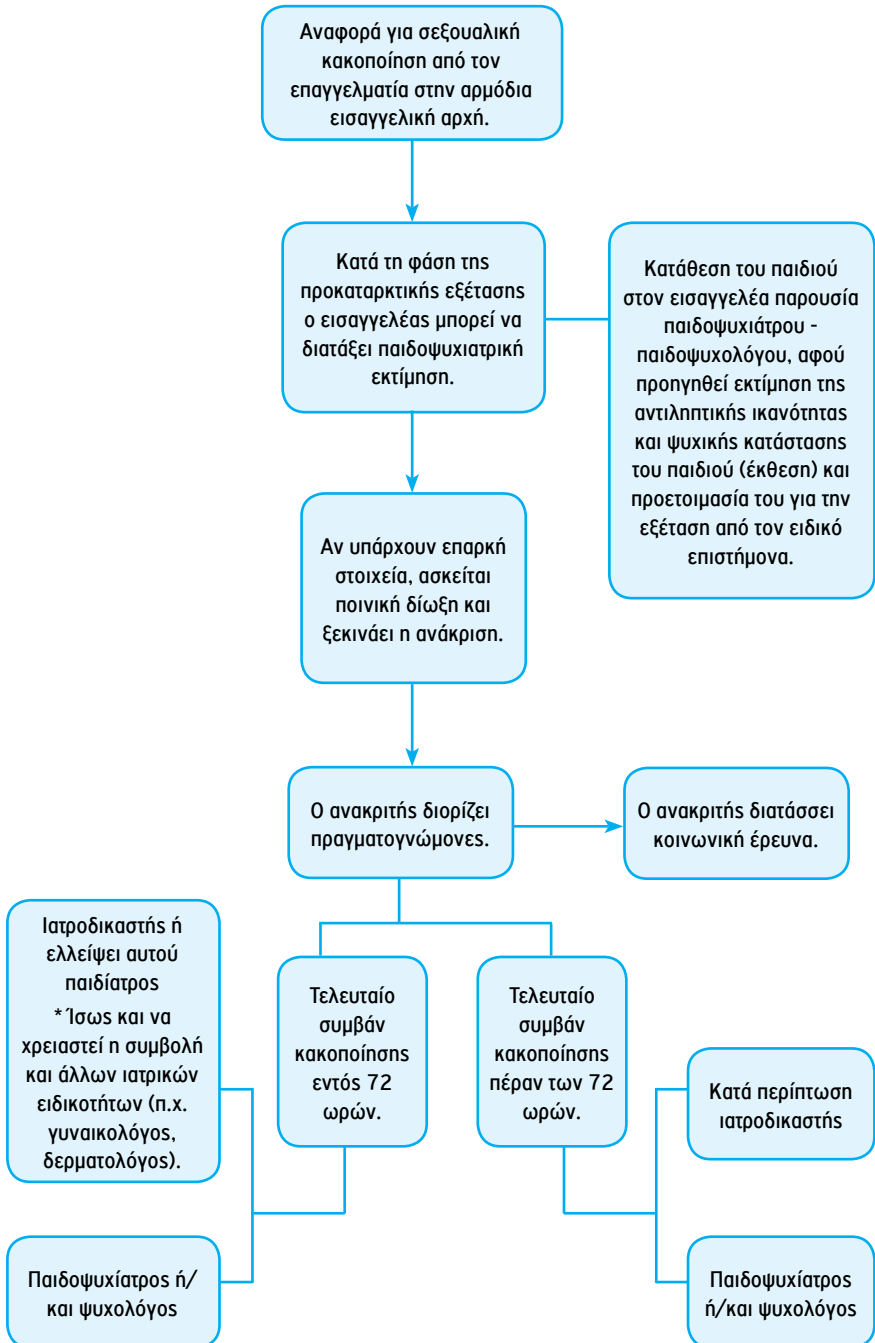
Αναφορά για σεξουαλική κακοποίηση από τον επαγγελματία στην αρμόδια εισαγγελική αρχή.

Κατά τη φάση της προκαταρκτικής εξέτασης ο εισαγγελέας μπορεί να διατάξει παιδοψυχιατρική εκτίμηση.

Κατάθεση του παιδιού στον εισαγγελέα παρουσία παιδοψυχιάτρου - παιδοψυχολόγου, αφού προηγηθεί εκτίμηση της αντιληπτικής ικανότητας και ψυχικής κατάστασης του παιδιού (έκθεση) και προετοιμασία του για την εξέταση από τον ειδικό επιστήμονα.

Αν υπάρχουν επαρκή στοιχεία, ασκείται ποινική δίωξη και ξεκινάει η ανάκριση.

Ο ανακριτής διορίζει πραγματογνώμονες.

Ο ανακριτής διατάσσει κοινωνική έρευνα.

Ιατροδικαστής ή ελλείψει αυτού παιδίατρος
* Ίσως και να χρειαστεί η συμβολή και άλλων ιατρικών ειδικοτήτων (π.χ. γυναικολόγος, δερματολόγος).

Τελευταίο συμβάν κακοποίησης εντός 72 ωρών.

Τελευταίο συμβάν κακοποίησης πέραν των 72 ωρών.

Κατά περίπτωση ιατροδικαστής

Παιδοψυχίατρος ή/ και ψυχολόγος

Παιδοψυχίατρος ή/και ψυχολόγος